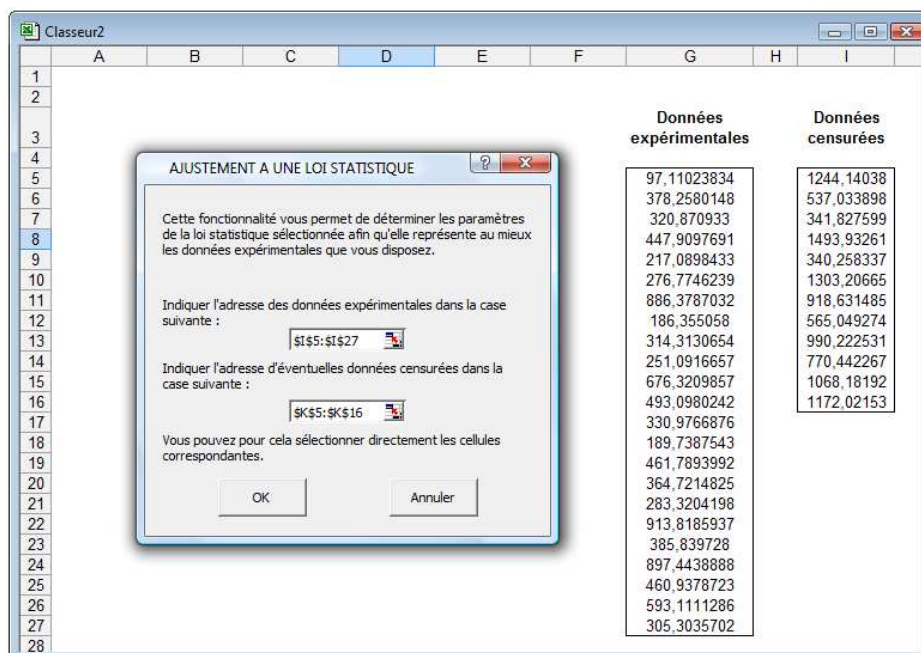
Classeur2

| | A | B | C | D | E | F | G | H | I |
|---|---|---|---|---|---|---|---|---|---|
| 1 | | | | | | | | | |
| 2 | | | | | | | | | |
| 3 | | | | | | | Données expérimentales | | Données censurées |
| 4 | | | | | | | | | |
| 5 | | | | | | | 97,11023834 | | 1244,14038 |
| 6 | | | | | | | 378,2580148 | | 537,033898 |
| 7 | | | | | | | 320,870933 | | 341,827599 |
| 8 | | | | | | | 447,9097691 | | 1493,93261 |
| 9 | | | | | | | 217,0898433 | | 340,258337 |
| 10 | | | | | | | 276,7746239 | | 1303,20665 |
| 11 | | | | | | | 886,3787032 | | 918,631485 |
| 12 | | | | | | | 186,355058 | | 565,049274 |
| 13 | | | | | | | 314,3130654 | | 990,222531 |
| 14 | | | | | | | 251,0916657 | | 770,442267 |
| 15 | | | | | | | 676,3209857 | | 1068,18192 |
| 16 | | | | | | | 493,0980242 | | 1172,02153 |
| 17 | | | | | | | 330,9766876 | | |
| 18 | | | | | | | 189,7387543 | | |
| 19 | | | | | | | 461,7893992 | | |
| 20 | | | | | | | 364,7214825 | | |
| 21 | | | | | | | 283,3204198 | | |
| 22 | | | | | | | 913,8185937 | | |
| 23 | | | | | | | 385,839728 | | |
| 24 | | | | | | | 897,4438888 | | |
| 25 | | | | | | | 460,9378723 | | |
| 26 | | | | | | | 593,1111286 | | |
| 27 | | | | | | | 305,3035702 | | |
| 28 | | | | | | | | | |

AJUSTEMENT A UNE LOI STATISTIQUE

Cette fonctionnalité vous permet de déterminer les paramètres de la loi statistique sélectionnée afin qu'elle représente au mieux les données expérimentales que vous disposez.

Indiquer l'adresse des données expérimentales dans la case suivante :

$I$5:$I$27

Indiquer l'adresse d'éventuelles données censurées dans la case suivante :

$K$5:$K$16

Vous pouvez pour cela sélectionner directement les cellules correspondantes.

OK

Annuler